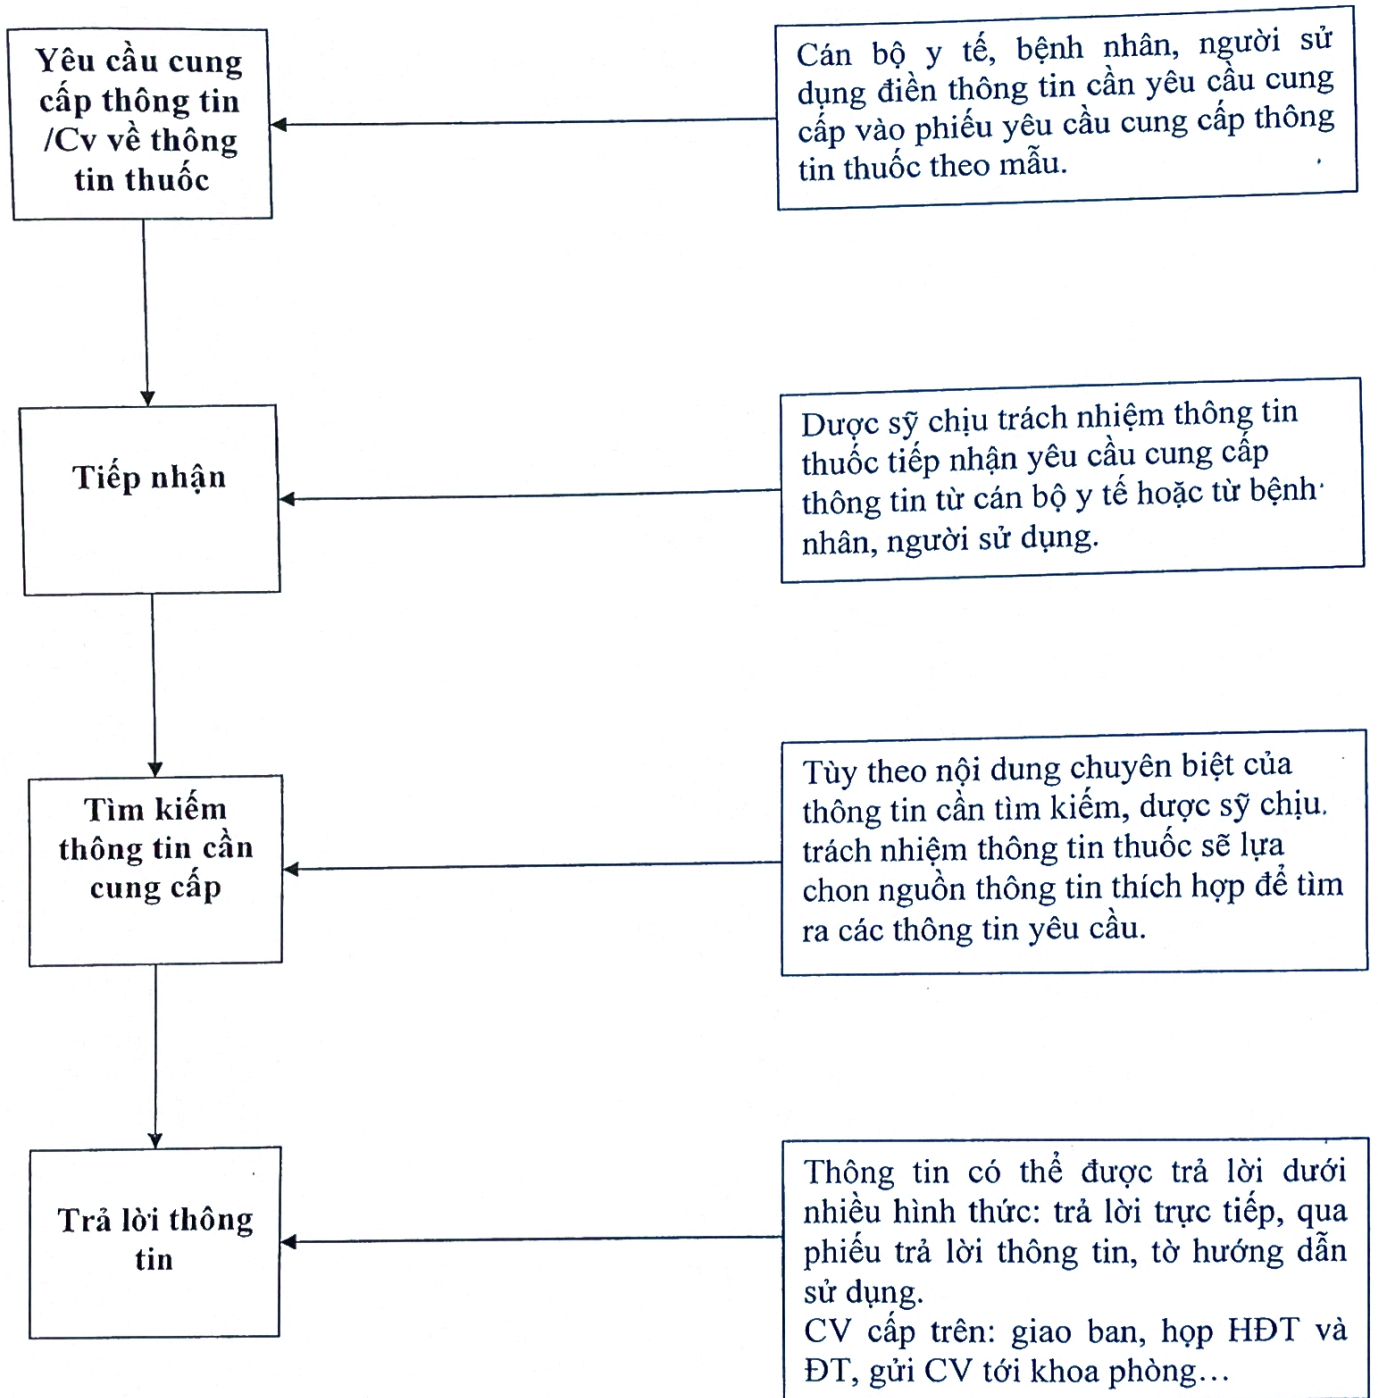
Yêu cầu cung cấp thông tin /Cv về thông tin thuốc

Cán bộ y tế, bệnh nhân, người sử dụng điền thông tin cần yêu cầu cung cấp vào phiếu yêu cầu cung cấp thông tin thuốc theo mẫu.

Tiếp nhận

Dược sỹ chịu trách nhiệm thông tin thuốc tiếp nhận yêu cầu cung cấp thông tin từ cán bộ y tế hoặc từ bệnh nhân, người sử dụng.

Tìm kiếm thông tin cần cung cấp

Tùy theo nội dung chuyên biệt của thông tin cần tìm kiếm, dược sỹ chịu trách nhiệm thông tin thuốc sẽ lựa chon nguồn thông tin thích hợp để tìm ra các thông tin yêu cầu.

Trả lời thông tin

Thông tin có thể được trả lời dưới nhiều hình thức: trả lời trực tiếp, qua phiếu trả lời thông tin, tờ hướng dẫn sử dụng.
CV cấp trên: giao ban, họp HĐT và ĐT, gửi CV tới khoa phòng…